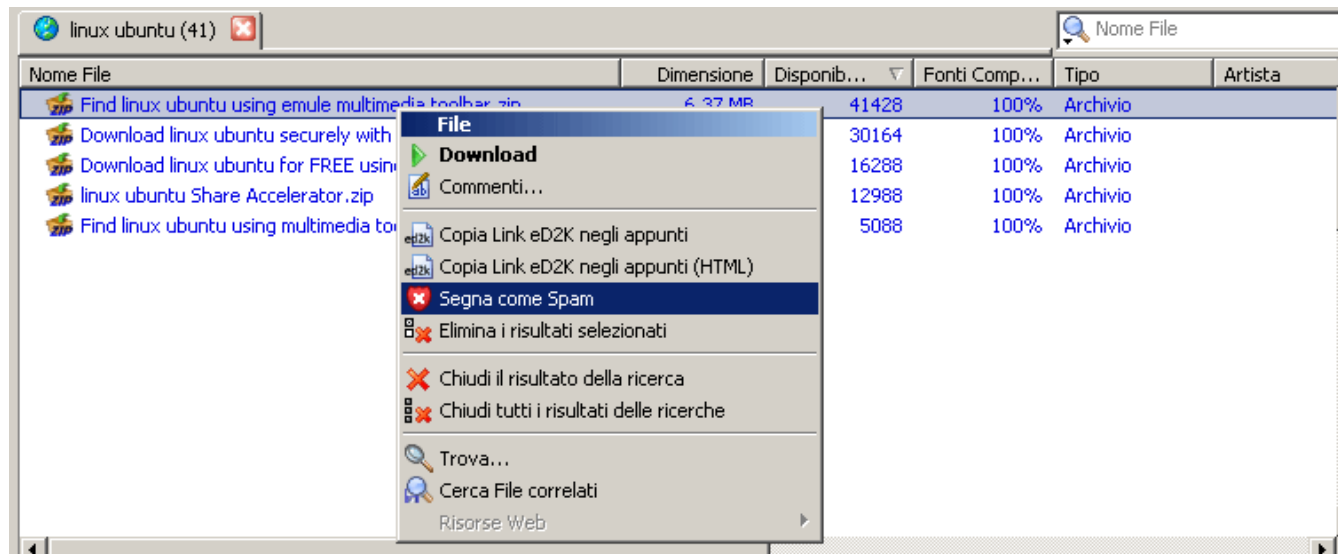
linux ubuntu (41)

Nome File

| Nome File | Dimensione | Disponib... | Fonti Comp... | Tipo | Artista |
|---|---|---|---|---|---|
| Find linux ubuntu using emule multimedia toolbar.zip | 6,37 MB | 41428 | 100% | Archivio | |
| Download linux ubuntu securely with | | 30164 | 100% | Archivio | |
| Download linux ubuntu for FREE usin | | 16288 | 100% | Archivio | |
| linux ubuntu Share Accelerator.zip | | 12988 | 100% | Archivio | |
| Find linux ubuntu using multimedia to | | 5088 | 100% | Archivio | |

File
Download
Commenti...
Copia Link eD2K negli appunti
Copia Link eD2K negli appunti (HTML)
Segna come Spam
Elimina i risultati selezionati
Chiudi il risultato della ricerca
Chiudi tutti i risultati delle ricerche
Trova...
Cerca File correlati
Risorse Web